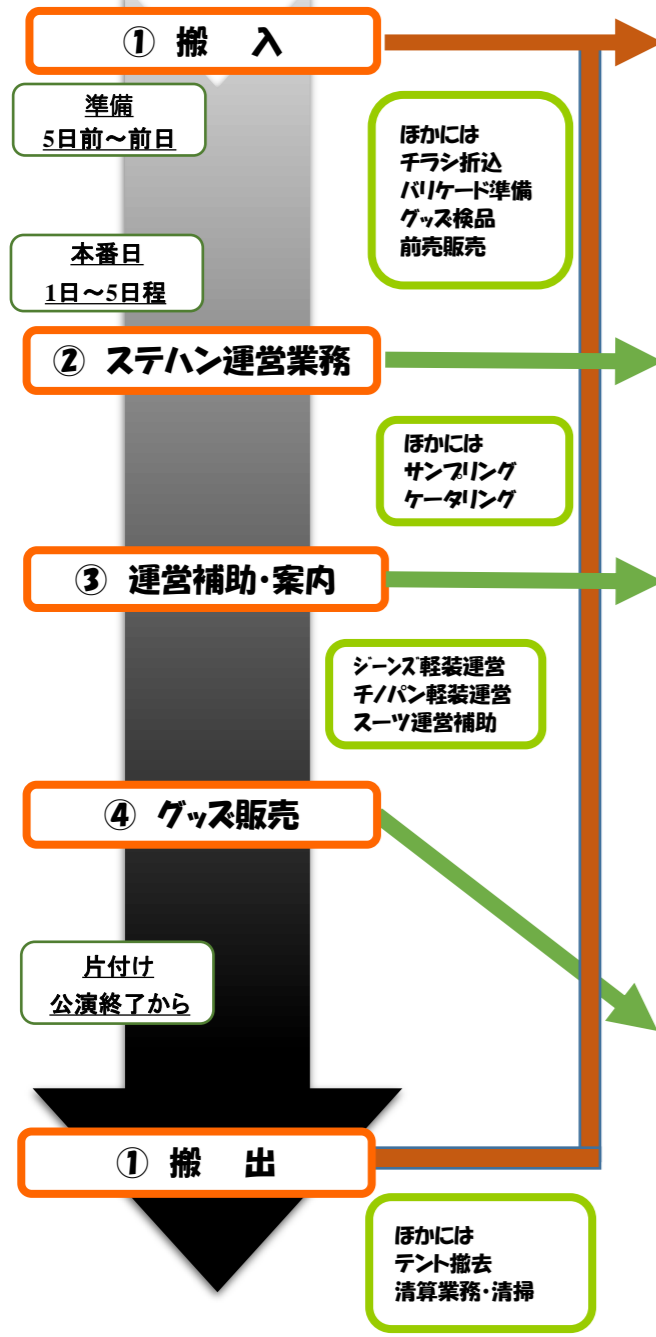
① 搬 入

準備
5日前～前日

ほかには
チラシ折込
バリケード準備
グッズ検品
前売販売

本番日
1日～5日程

② ステハン運営業務

ほかには
サンプリング
ケータリング

③ 運営補助・案内

ジーンズ軽装運営
チノパン軽装運営
スーツ運営補助

④ グッズ販売

片付け
公演終了から

① 搬 出

ほかには
テント撤去
清算業務・清掃